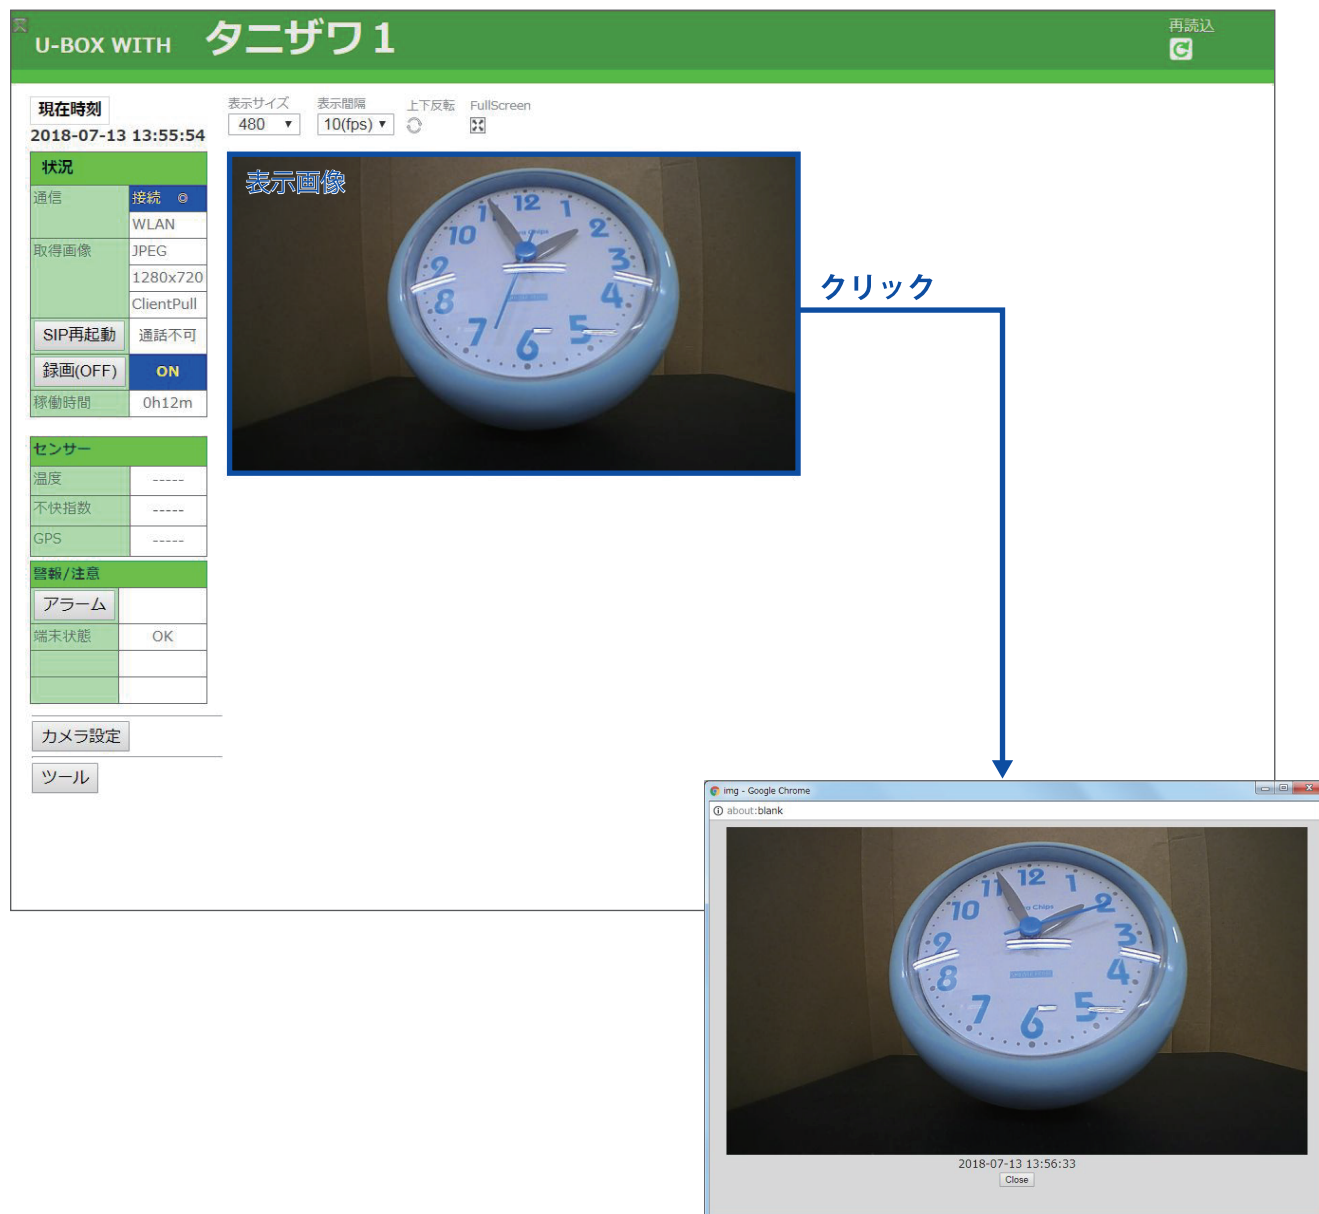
U-BOX WITH タニザワ1

再読込

現在時刻
2018-07-13 13:55:54

| 状況 | |
|---|---|
| 通信 | 接続 |
| | WLAN |
| 取得画像 | JPEG |
| | 1280x720 |
| | ClientPull |
| SIP再起動 | 通話不可 |
| 録画(OFF) | ON |
| 稼働時間 | 0h12m |

| センサー | |
|---|---|
| 温度 | ----- |
| 不快指数 | ----- |
| GPS | ----- |

| 警報/注意 | |
|---|---|
| アラーム | |
| 端末状態 | OK |
| | |
| | |

カメラ設定

ツール

表示サイズ 480
表示間隔 10(fps)
上下反転
FullScreen

表示画像

12 1 2 3 4 5 6 7 8 9 10 11

クリック

img - Google Chrome
about:blank

12 1 2 3 4 5 6 7 8 9 10 11

2018-07-13 13:56:33
Close